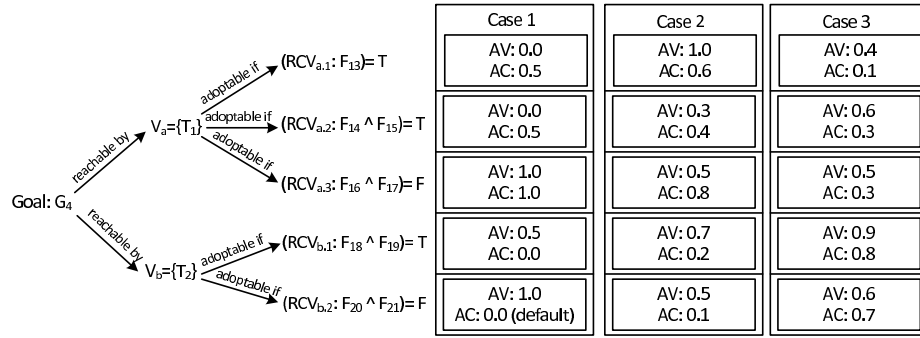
Goal: $G_4$

reachable by

$V_a=\{T_1\}$

adoptable if

$(RCV_{a.1}: F_{13})= T$

adoptable if

$(RCV_{a.2}: F_{14} \wedge F_{15})= T$

adoptable if

$(RCV_{a.3}: F_{16} \wedge F_{17})= F$

reachable by

$V_b=\{T_2\}$

adoptable if

$(RCV_{b.1}: F_{18} \wedge F_{19})= T$

adoptable if

$(RCV_{b.2}: F_{20} \wedge F_{21})= F$

| Case 1 | Case 2 | Case 3 |
|---|---|---|
| AV: 0.0 AC: 0.5 | AV: 1.0 AC: 0.6 | AV: 0.4 AC: 0.1 |
| AV: 0.0 AC: 0.5 | AV: 0.3 AC: 0.4 | AV: 0.6 AC: 0.3 |
| AV: 1.0 AC: 1.0 | AV: 0.5 AC: 0.8 | AV: 0.5 AC: 0.3 |
| AV: 0.5 AC: 0.0 | AV: 0.7 AC: 0.2 | AV: 0.9 AC: 0.8 |
| AV: 1.0 AC: 0.0 (default) | AV: 0.5 AC: 0.1 | AV: 0.6 AC: 0.7 |